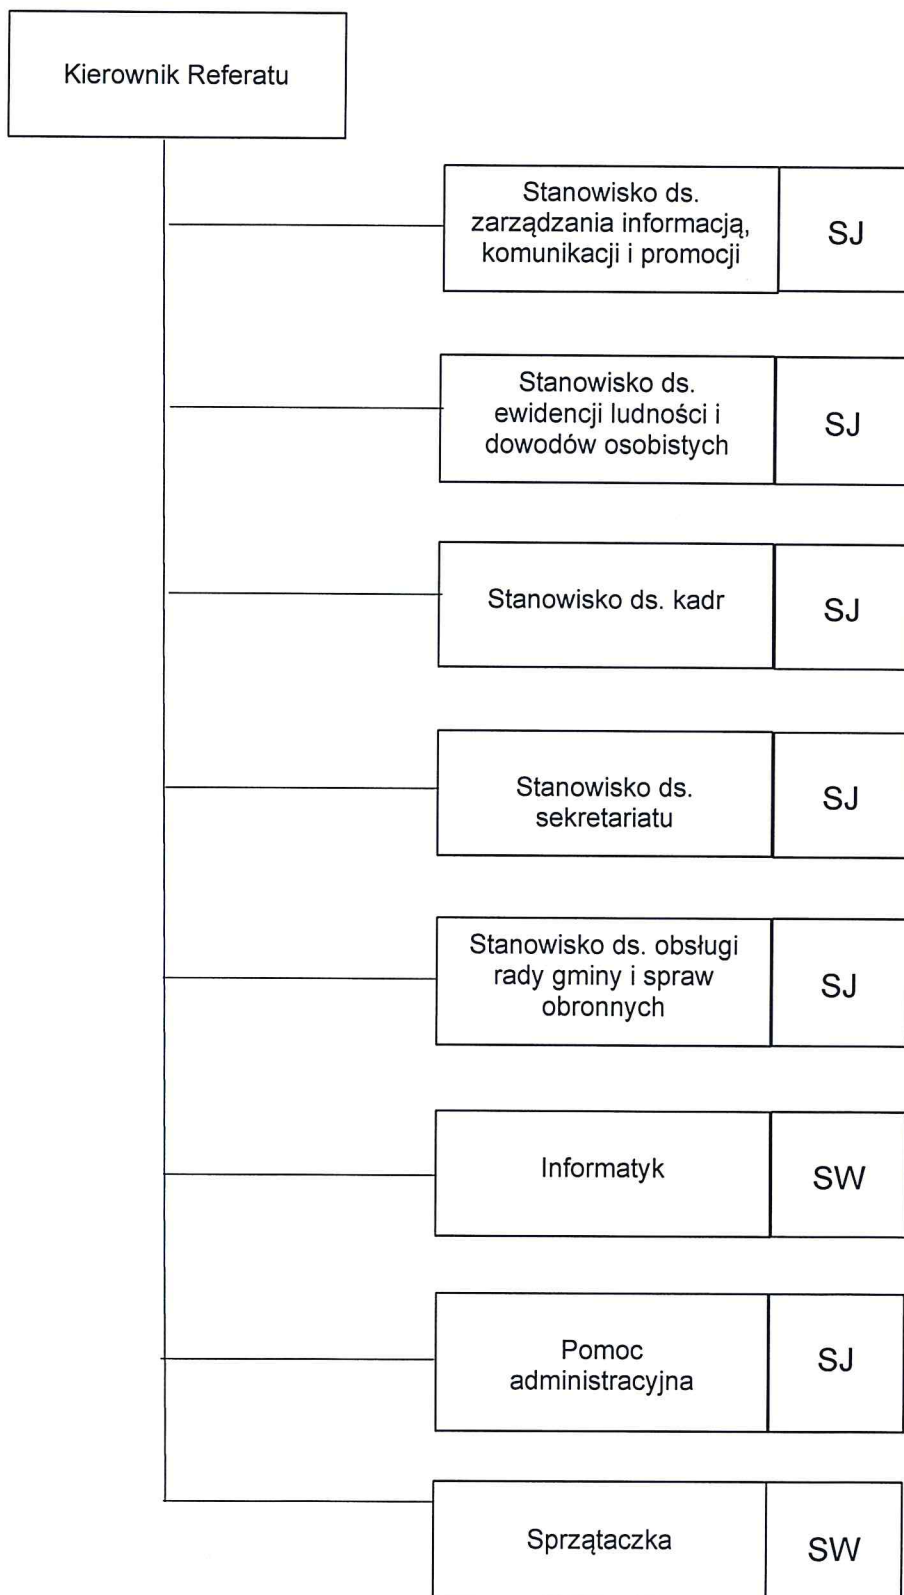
Kierownik Referatu

Stanowisko ds. zarządzania informacją, komunikacji i promocji

SJ

Stanowisko ds. ewidencji ludności i dowodów osobistych

SJ

Stanowisko ds. kadr

SJ

Stanowisko ds. sekretariatu

SJ

Stanowisko ds. obsługi rady gminy i spraw obronnych

SJ

Informatyk

SW

Pomoc administracyjna

SJ

Sprzątaczka

SW